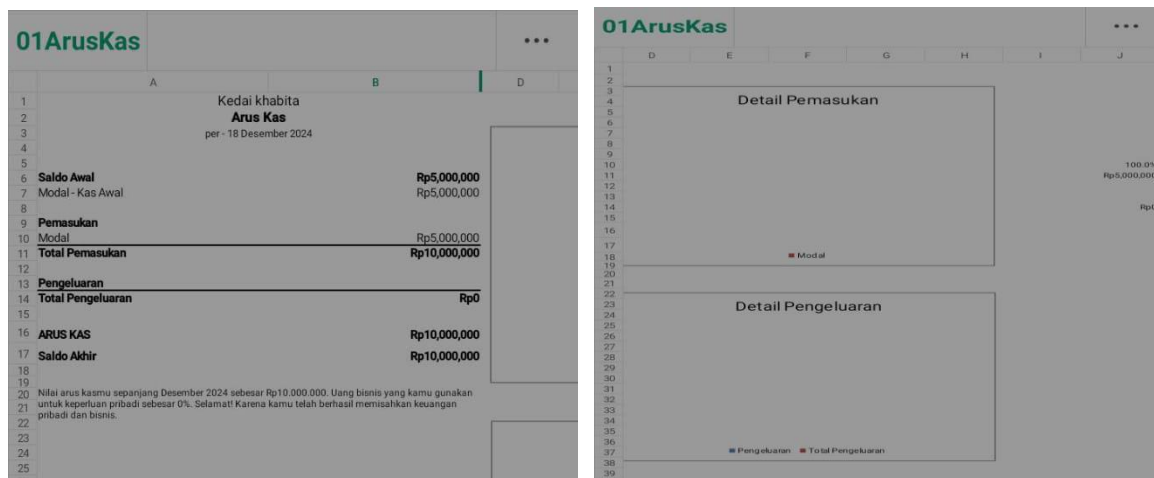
01ArusKas

•••

| | A | B | D |
|---|---|---|---|
| 1 | Kedai khabita | | |
| 2 | Arus Kas | | |
| 3 | per - 18 Desember 2024 | | |
| 4 | | | |
| 5 | | | |
| 6 | Saldo Awal | Rp5,000,000 | |
| 7 | Modal - Kas Awal | Rp5,000,000 | |
| 8 | | | |
| 9 | Pemasukan | | |
| 10 | Modal | Rp5,000,000 | |
| 11 | Total Pemasukan | Rp10,000,000 | |
| 12 | | | |
| 13 | Pengeluaran | | |
| 14 | Total Pengeluaran | Rp0 | |
| 15 | | | |
| 16 | ARUS KAS | Rp10,000,000 | |
| 17 | Saldo Akhir | Rp10,000,000 | |
| 18 | | | |
| 19 | | | |
| 20 | Nilai arus kasmu sepanjang Desember 2024 sebesar Rp10.000.000. Uang bisnis yang kamu gunakan untuk keperluan pribadi sebesar 0%. Selamat! Karena kamu telah berhasil memisahkan keuangan pribadi dan bisnis. | | |
| 23 | | | |
| 24 | | | |
| 25 | | | |

01ArusKas

•••

D E F G H I J

1 2 3 4 5 6 7 8 9 10 11 12 13 14 15 16 17 18 19 20 21 22 23 24 25 26 27 28 29 30 31 32 33 34 35 36 37 38 39

Detail Pemasukan

Modal

100.0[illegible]
Rp5,000,00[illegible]
Rp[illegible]

Detail Pengeluaran

Pengeluaran  Total Pengeluaran